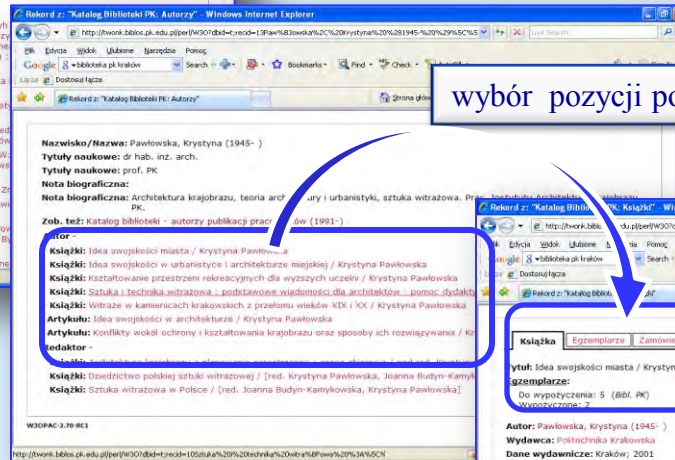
Rekord z: "Katalog Biblioteki PK: Autorzy" - Windows Internet Explorer

http://twonk.biblos.pk.edu.pl/perl/W3O?dbid=t;recid=13Paw%83owska%2C%20Krystyna%20%281945-%20%29%5C%5

Live Search

Plik Edycja Widok Ulubione Narzędzia Pomoc

Google biblioteka pk kraków Search Bookmarks Find Check

Łącza Dostosuj łącza

Rekord z: "Katalog Biblioteki PK: Autorzy"

Strona główna

wybór pozycji po

Nazwisko/Nazwa: Pawłowska, Krystyna (1945- )
Tytuły naukowe: dr hab. inż. arch.
Tytuły naukowe: prof. PK
Nota biograficzna:
Nota biograficzna: Architektura krajobrazu, teoria architektury i urbanistyki, sztuka witrażowa. Prac. Instytutu Architektury Krajobrazu PK.
Zob. też: Katalog biblioteki - autorzy publikacji pracowników (1991-)
Autor -
Książki: Idea swojskości miasta / Krystyna Pawłowska
Książki: Idea swojskości w urbanistyce i architekturze miejskiej / Krystyna Pawłowska
Książki: Kształtowanie przestrzeni rekreacyjnych dla wyższych uczelni / Krystyna Pawłowska
Książki: Sztuka i technika witrażowa : podstawowe wiadomości dla architektów : pomoc dydakty
Książki: Witraże w kamienicach krakowskich z przełomu wieków XIX i XX / Krystyna Pawłowska
Artykuły: Idea swojskości w architekturze / Krystyna Pawłowska
Artykuły: Konflikty wokół ochrony i kształtowania krajobrazu oraz sposoby ich rozwiązywania / Kr
Redaktor -
Książki: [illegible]
Książki: Dziedzictwo polskiej sztuki witrażowej / [red. Krystyna Pawłowska, Joanna Budyn-Kamyk
Książki: Sztuka witrażowa w Polsce / [red. Joanna Budyn-Kamykowska, Krystyna Pawłowska]

W3OPAC-2.70-RC1

http://twonk.biblos.pk.edu.pl/perl/W3O?dbid=t;recid=10Sztuka%20i%20technika%20witra%BFowa%20%3A%5C%

Rekord z: "Katalog Biblioteki PK: Książki" - Wi

http://twonk.biblos.pk.edu.pl/perl/W3O?dbid

Plik Edycja Widok Ulubione Narzędzia Pomoc

Google biblioteka pk kraków Search

Łącza Dostosuj łącza

Rekord z: "Katalog Bibliote

Książka Egzemplarze Zamówie

Tytuł: Idea swojskości miasta / Krystyn
Egzemplarze:
Do wypożyczenia: 5 (Bibl. PK)
Wypożyczone: 2

Autor: Pawłowska, Krystyna (1945- )
Wydawca: Politechnika Krakowska
Dane wydawnicze: Kraków; 2001